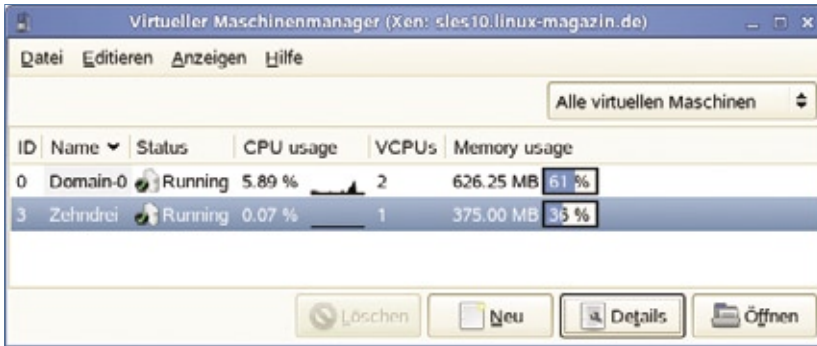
Virtueller Maschinenmanager (Xen: sles10.linux-magazin.de)

Datei Editieren Anzeigen Hilfe

Alle virtuellen Maschinen

| ID | Name | Status | CPU usage | VCPUs | Memory usage |
|---|---|---|---|---|---|
| 0 | Domain-0 | Running | 5.89 % | 2 | 626.25 MB 61 % |
| 3 | Zehndrei | Running | 0.07 % | 1 | 375.00 MB 36 % |

Löschen Neu Details Öffnen